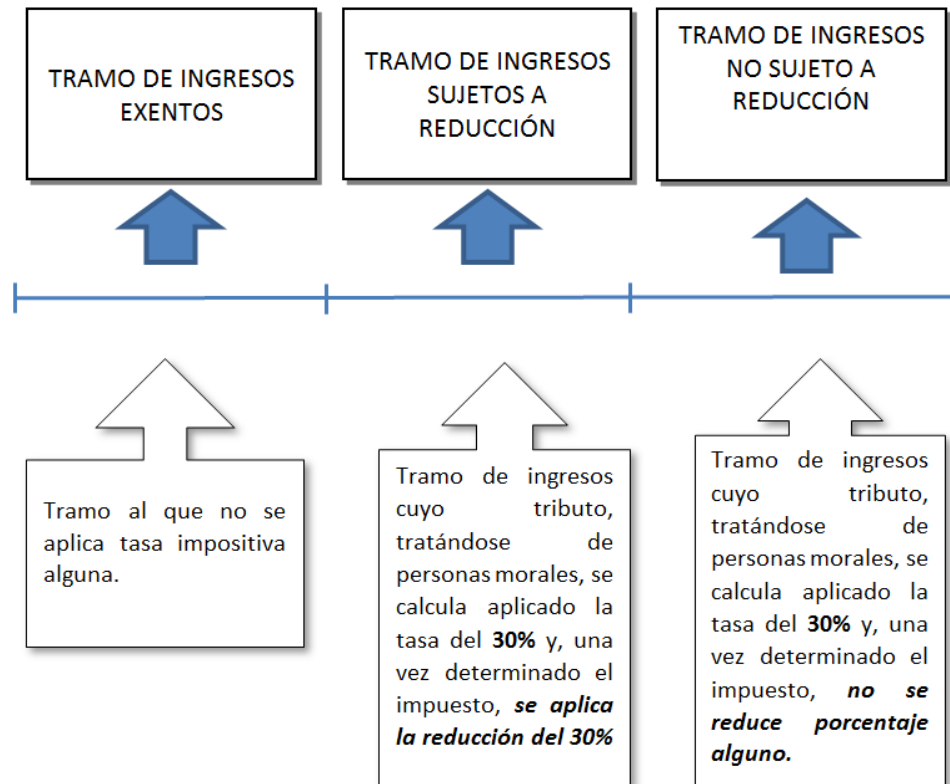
TRAMO DE INGRESOS EXENTOS

TRAMO DE INGRESOS SUJETOS A REDUCCIÓN

TRAMO DE INGRESOS NO SUJETO A REDUCCIÓN

Tramo al que no se aplica tasa impositiva alguna.

Tramo de ingresos cuyo tributo, tratándose de personas morales, se calcula aplicado la tasa del **30%** y, una vez determinado el impuesto, ***se aplica la reducción del 30%***

Tramo de ingresos cuyo tributo, tratándose de personas morales, se calcula aplicado la tasa del **30%** y, una vez determinado el impuesto, ***no se reduce porcentaje alguno.***